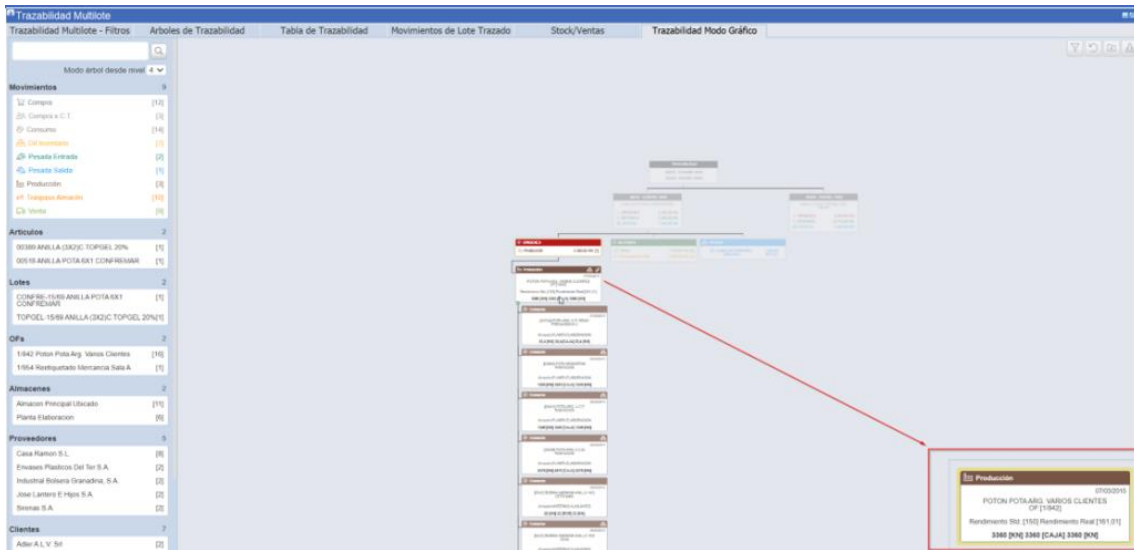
Trazabilidad Multilote

Trazabilidad Multilote - Filtros | Arboles de Trazabilidad | Tabla de Trazabilidad | Movimientos de Lote Trazado | Stock/Ventas | Trazabilidad Modo Gráfico

Modo árbol desde nivel 4

Movimientos 9
Compra [12]
Compra a C.T. [3]
Consumo [14]
Dif.Inventario [1]
Pesada Entrada [2]
Pesada Salida [1]
Producción [3]
Traspaso Almacén [10]
Venta [8]

Articulos 2
00389 ANILLA (3X2)C TOPGEL 20% [1]
00518 ANILLA POTA 6X1 CONFREMAR [1]

Lotes 2
CONFRE-15/69 ANILLA POTA 6X1 CONFREMAR [1]
TOPGEL-15/69 ANILLA (3X2)C TOPGEL 20% [1]

OFs 2
1/842 Poton Pota Arg. Varios Clientes [16]
1/954 Reetiquetado Mercancia Sala A [1]

Almacenes 2
Almacen Principal Ubicado [11]
Planta Elaboracion [6]

Proveedores 5
Casa Ramon S.L. [8]
Envases Plasticos Del Ter S.A. [2]
Industrial Bolsera Granadina, S.A. [2]
Jose Lantero E Hijos S.A. [2]
Sirenas S.A. [2]

Clientes 7
Adler A.L.V. Srl [2]

Producción
07/03/2015
POTON POTA ARG. VARIOS CLIENTES
OF [1/842]
Rendimiento Std. [150] Rendimiento Real [161,01]
3360 [KN] 3360 [CAJA] 3360 [KN]